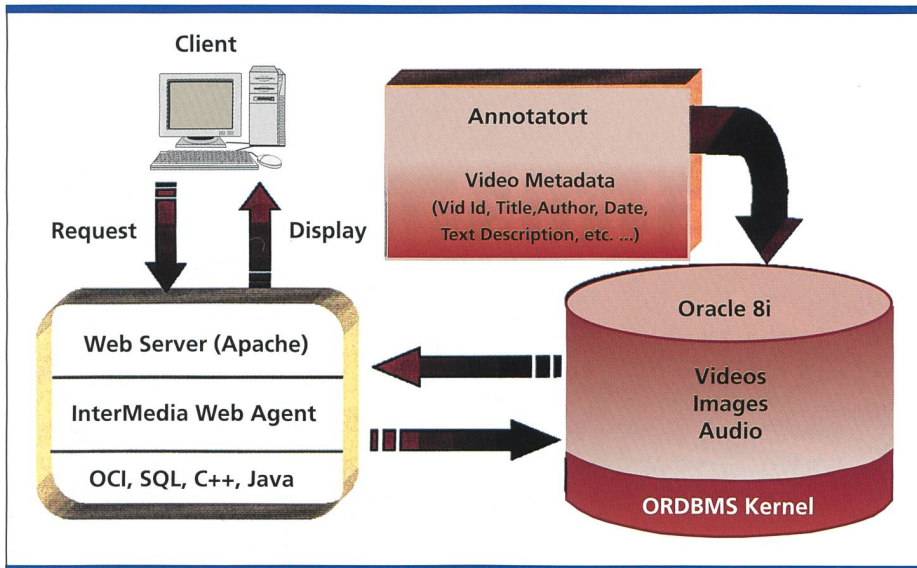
Client

Request

Display

Annotatort

Video Metadata
(Vid Id, Title,Author, Date, Text Description, etc. ...)

Web Server (Apache)

InterMedia Web Agent

OCI, SQL, C++, Java

Oracle 8i

Videos
Images
Audio

ORDBMS Kernel